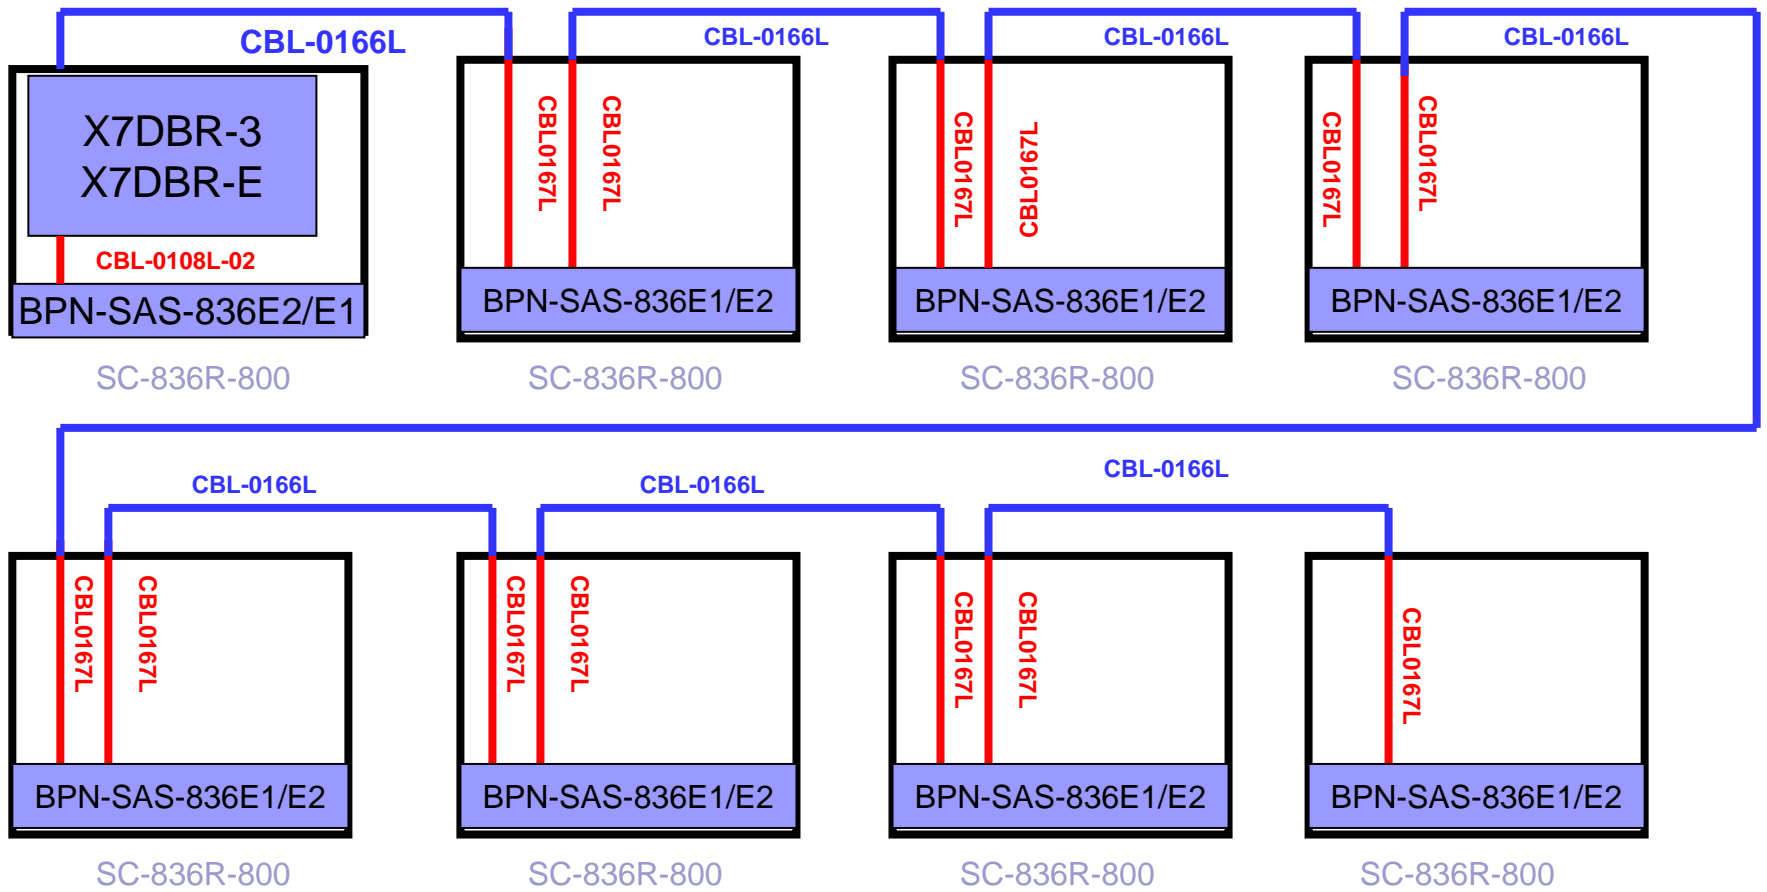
CBL-0166L
X7DBR-3
X7DBR-E
CBL-0108L-02
BPN-SAS-836E2/E1
SC-836R-800

CBL-0166L
CBL0167L
CBL0167L
BPN-SAS-836E1/E2
SC-836R-800

CBL-0166L
CBL0167L
CBL0167L
BPN-SAS-836E1/E2
SC-836R-800

CBL-0166L
CBL0167L
CBL0167L
BPN-SAS-836E1/E2
SC-836R-800

CBL-0166L
CBL0167L
CBL0167L
BPN-SAS-836E1/E2
SC-836R-800

CBL-0166L
CBL0167L
CBL0167L
BPN-SAS-836E1/E2
SC-836R-800

CBL-0166L
CBL0167L
CBL0167L
BPN-SAS-836E1/E2
SC-836R-800

CBL0167L
BPN-SAS-836E1/E2
SC-836R-800